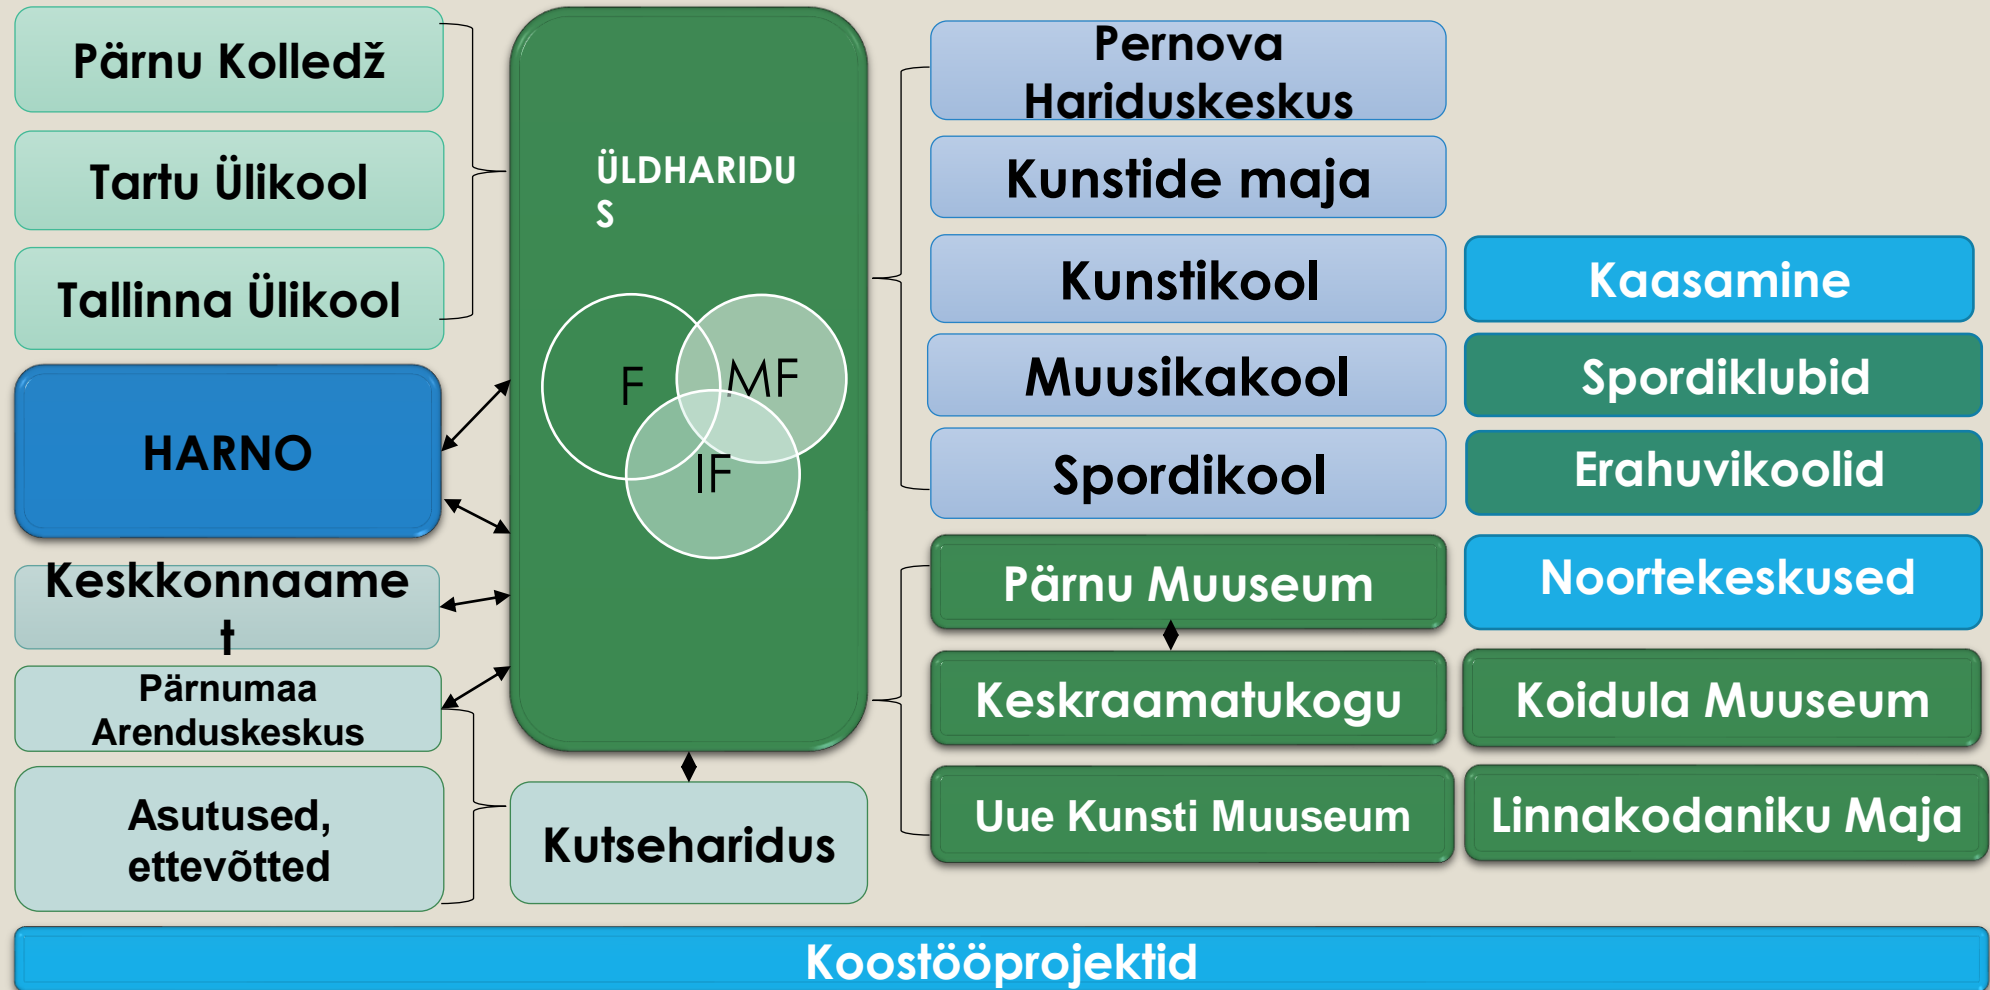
Pärnu Kolledž

Tartu Ülikool

Tallinna Ülikool

HARNO

Keskkonnaamet

Pärnumaa Arenduskeskus

Asutused, ettevõtted

ÜLDHARIDUS

F

MF

IF

Kutseharidus

Pernova Hariduskeskus

Kunstide maja

Kunstikool

Muusikakool

Spordikool

Kaasamine

Spordiklubid

Erahuvikoolid

Pärnu Muuseum

Noortekeskused

Keskraamatukogu

Koidula Muuseum

Uue Kunsti Muuseum

Linnakodaniku Maja

Koostööprojektid